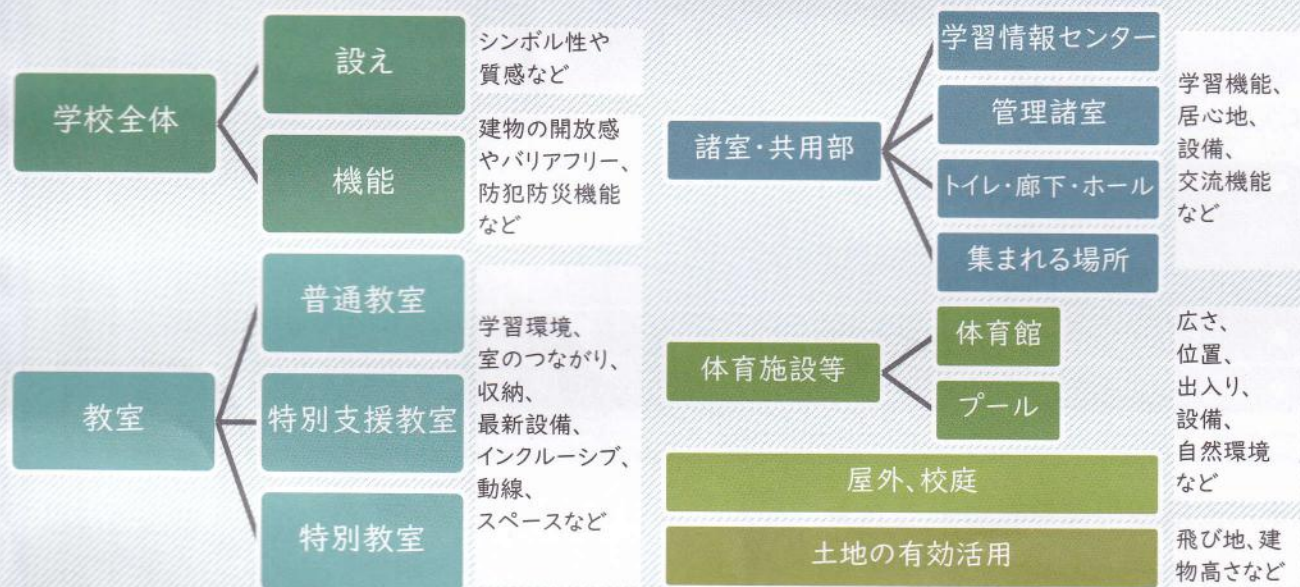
学校全体

設え

シンボル性や質感など

機能

建物の開放感やバリアフリー、防犯防災機能など

教室

普通教室

特別支援教室

特別教室

学習環境、室のつながり、収納、最新設備、インクルーシブ、動線、スペースなど

諸室・共用部

学習情報センター

管理諸室

トイレ・廊下・ホール

集まれる場所

学習機能、居心地、設備、交流機能など

体育施設等

体育館

プール

広さ、位置、出入り、設備、自然環境など

屋外、校庭

土地の有効活用

飛び地、建物高さなど